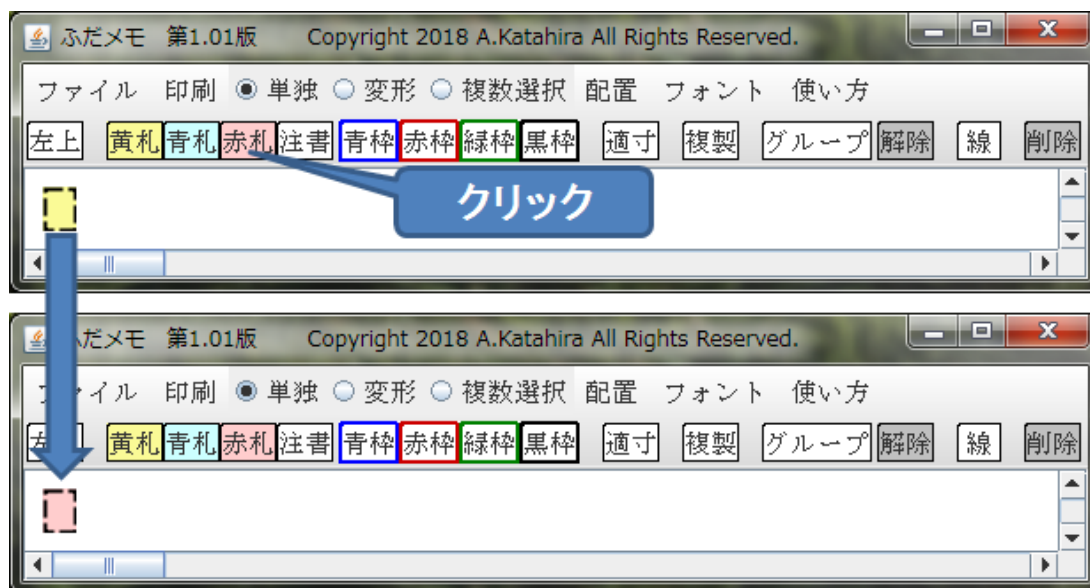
ふだメモ 第1.01版 Copyright 2018 A.Katahira All Rights Reserved.

ファイル 印刷 ◉ 単独 ○ 変形 ○ 複数選択 配置 フォント 使い方

左上 黄札 青札 赤札 注書 青枠 赤枠 緑枠 黒枠 適寸 複製 グループ 解除 線 削除

クリック

ふだメモ 第1.01版 Copyright 2018 A.Katahira All Rights Reserved.

ファイル 印刷 ◉ 単独 ○ 変形 ○ 複数選択 配置 フォント 使い方

左上 黄札 青札 赤札 注書 青枠 赤枠 緑枠 黒枠 適寸 複製 グループ 解除 線 削除